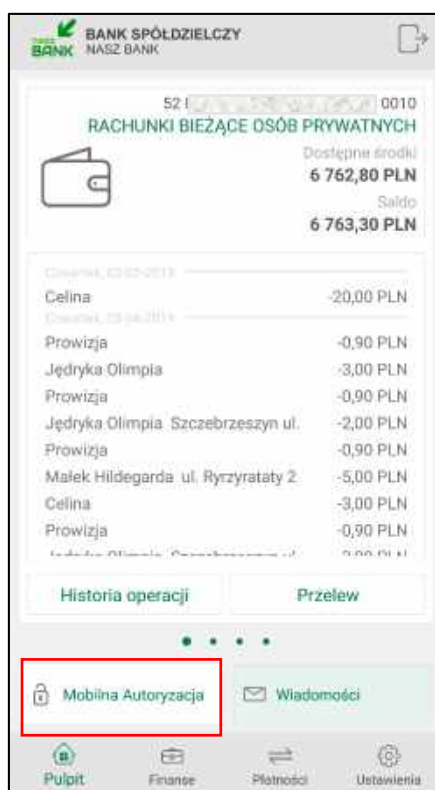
TWÓJ BANK BANK SPÓŁDZIELCZY
NASZ BANK

52 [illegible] 0010
RACHUNKI BIEŻĄCE OSÓB PRYWATNYCH
Dostępne środki
6 762,80 PLN
Saldo
6 763,30 PLN

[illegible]
Celina -20,00 PLN
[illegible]
Prowizja -0,90 PLN
Jędryka Olimpia -3,00 PLN
Prowizja -0,90 PLN
Jędryka Olimpia Szczebrzeszyn ul. -2,00 PLN
Prowizja -0,90 PLN
Małek Hildegarda ul. Ryrzyratary 2 -5,00 PLN
Celina -3,00 PLN
Prowizja -0,90 PLN
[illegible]

Historia operacji
Przelew

Mobilna Autoryzacja
Wiadomości

Pulpit
Finanse
Płatności
Ustawienia